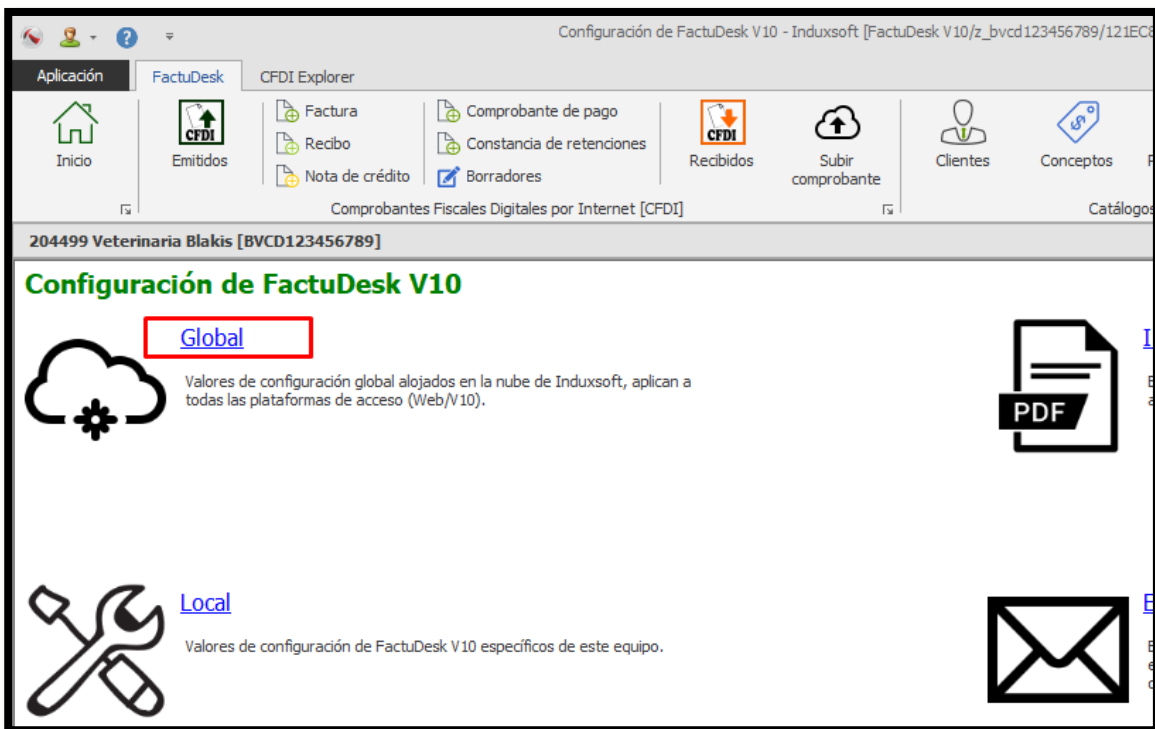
Configuración de FactuDesk V10 - Induxsoft [FactuDesk V10/z_bvcd123456789/121EC8

Aplicación FactuDesk CFDI Explorer

Inicio

CFDI
Emitidos

Factura
Recibo
Nota de crédito

Comprobante de pago
Constancia de retenciones
Borradores

CFDI
Recibidos

Subir comprobante

Clientes

Conceptos

Comprobantes Fiscales Digitales por Internet [CFDI]

Catálogos

204499 Veterinaria Blakis [BVCD123456789]

Configuración de FactuDesk V10

Global

Valores de configuración global alojados en la nube de Induxsoft, aplican a todas las plataformas de acceso (Web/V10).

PDF

Local

Valores de configuración de FactuDesk V10 específicos de este equipo.